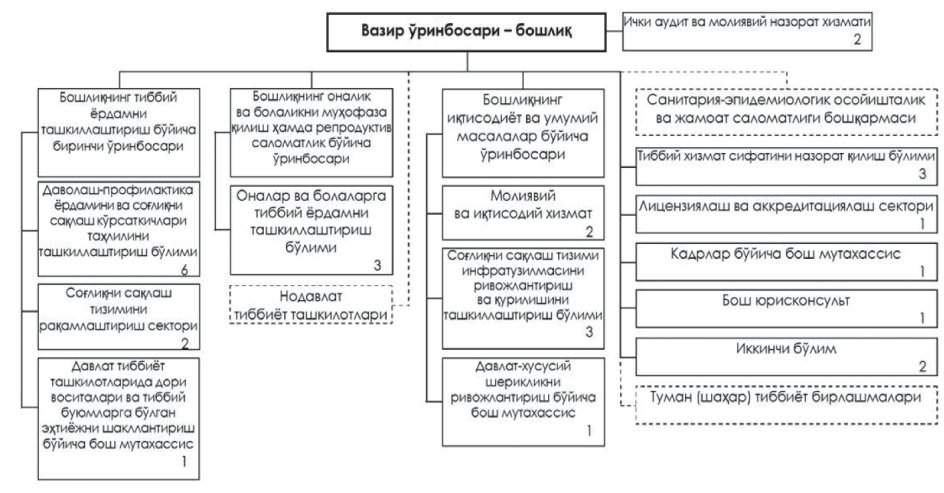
Вазир ўринбосари – бошлиқ

Ички аудит ва молиявий назорат хизмати
2

Бошлиқнинг тиббий ёрдамни ташкиллаштириш бўйича биринчи ўринбосари

Даволаш-профилактика ёрдамини ва соғлиқни сақлаш кўрсаткичлари таҳлилини ташкиллаштириш бўлими
6

Соғлиқни сақлаш тизимини рақамлаштириш сектори
2

Давлат тиббиёт ташкилотларида дори воситалари ва тиббий буюмларга бўлган эҳтиёжни шакллантириш бўйича бош мутахассис
1

Бошлиқнинг оналик ва болаликни муҳофаза қилиш ҳамда репродуктив саломатлик бўйича ўринбосари

Оналар ва болаларга тиббий ёрдамни ташкиллаштириш бўлими
3

Нодавлат тиббиёт ташкилотлари

Бошлиқнинг иқтисодиёт ва умумий масалалар бўйича ўринбосари

Молиявий ва иқтисодий хизмат
2

Соғлиқни сақлаш тизими инфратузилмасини ривожлантириш ва қурилишини ташкиллаштириш бўлими
3

Давлат-хусусий шерикликни ривожлантириш бўйича бош мутахассис
1

Санитария-эпидемиологик осойишталик ва жамоат саломатлиги бошқармаси

Тиббий хизмат сифатини назорат қилиш бўлими
3

Лицензиялаш ва аккредитациялаш сектори
1

Кадрлар бўйича бош мутахассис
1

Бош юрисконсульт
1

Иккинчи бўлим
2

Туман (шаҳар) тиббиёт бирлашмалари